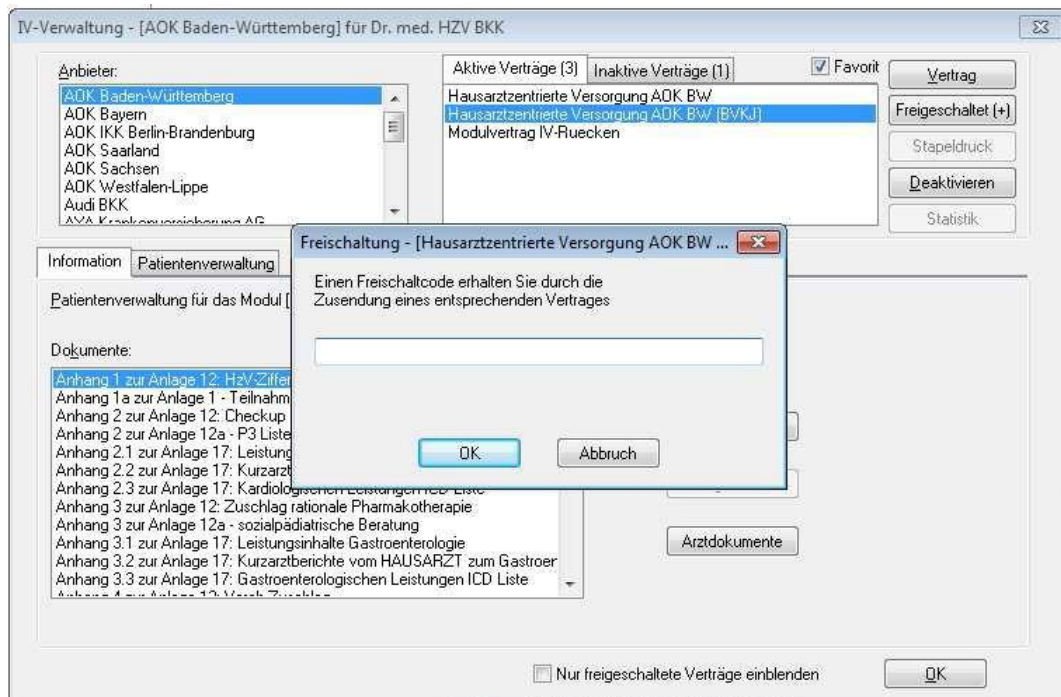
IV-Verwaltung - [AOK Baden-Württemberg] für Dr. med. HZV BKK

Anbieter:
AOK Baden-Württemberg
AOK Bayern
AOK IKK Berlin-Brandenburg
AOK Saarland
AOK Sachsen
AOK Westfalen-Lippe
Audi BKK
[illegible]

Aktive Verträge (3)
Inaktive Verträge (1)
Favorit
Hausarztzentrierte Versorgung AOK BW
Hausarztzentrierte Versorgung AOK BW (BVKJ)
Modulvertrag IV-Ruecken

Vertrag
Freigeschaltet (+)
Stapeldruck
Deaktivieren
Statistik

Information
Patientenverwaltung

Patientenverwaltung für das Modul [

Dokumente:
Anhang 1 zur Anlage 12: HzV-Ziffer
Anhang 1a zur Anlage 1 - Teilnahm
Anhang 2 zur Anlage 12: Checkup
Anhang 2 zur Anlage 12a - P3 Liste
Anhang 2.1 zur Anlage 17: Leistung
Anhang 2.2 zur Anlage 17: Kurzarzt
Anhang 2.3 zur Anlage 17: Kardiologischen Leistungen ICD Liste
Anhang 3 zur Anlage 12: Zuschlag rationale Pharmakotherapie
Anhang 3 zur Anlage 12a - sozialpädiatrische Beratung
Anhang 3.1 zur Anlage 17: Leistungsinhalte Gastroenterologie
Anhang 3.2 zur Anlage 17: Kurzarztberichte vom HAUSARZT zum Gastroer
Anhang 3.3 zur Anlage 17: Gastroenterologischen Leistungen ICD Liste
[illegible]

Arztdokumente

Freischaltung - [Hausarztzentrierte Versorgung AOK BW ...
Einen Freischaltcode erhalten Sie durch die Zusendung eines entsprechenden Vertrages
OK
Abbruch

Nur freigeschaltete Verträge einblenden
OK